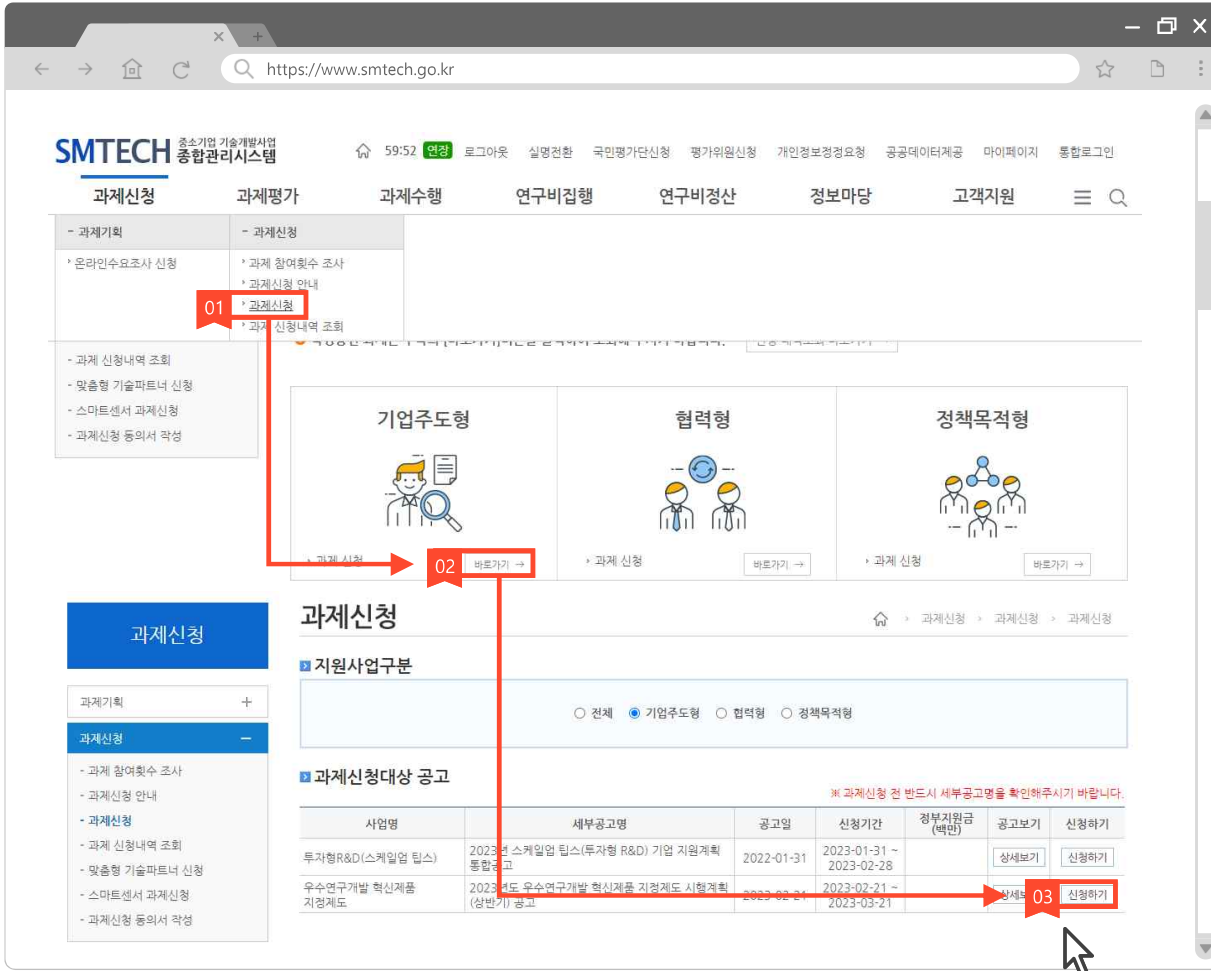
https://www.smtech.go.kr

SMTECH 중소기업 기술개발사업 종합관리시스템

59:52 연장 로그아웃 실명전환 국민평가단신청 평가위원신청 개인정보정정요청 공공데이터제공 마이페이지 통합로그인

과제신청 과제평가 과제수행 연구비집행 연구비정산 정보마당 고객지원

- 과제기획
› 온라인수요조사 신청

- 과제신청
› 과제 참여횟수 조사
› 과제신청 안내
01 › 과제신청
› 과제 신청내역 조회

- 과제 신청내역 조회
- 맞춤형 기술파트너 신청
- 스마트센서 과제신청
- 과제신청 동의서 작성

기업주도형
› 과제 신청 02 바로가기 →

협력형
› 과제 신청 바로가기 →

정책목적형
› 과제 신청 바로가기 →

과제신청

과제기획 +
과제신청 −
- 과제 참여횟수 조사
- 과제신청 안내
- 과제신청
- 과제 신청내역 조회
- 맞춤형 기술파트너 신청
- 스마트센서 과제신청
- 과제신청 동의서 작성

과제신청

› 과제신청 › 과제신청 › 과제신청

지원사업구분

○ 전체 ● 기업주도형 ○ 협력형 ○ 정책목적형

과제신청대상 공고

※ 과제신청 전 반드시 세부공고명을 확인해주시기 바랍니다.

| 사업명 | 세부공고명 | 공고일 | 신청기간 | 정부지원금 (백만) | 공고보기 | 신청하기 |
|---|---|---|---|---|---|---|
| 투자형R&D(스케일업 팁스) | 2023년 스케일업 팁스(투자형 R&D) 기업 지원계획 통합공고 | 2022-01-31 | 2023-01-31 ~ 2023-02-28 | | 상세보기 | 신청하기 |
| 우수연구개발 혁신제품 지정제도 | 2023년도 우수연구개발 혁신제품 지정제도 시행계획 (상반기) 공고 | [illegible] | 2023-02-21 ~ 2023-03-21 | | 상세보기 | 03 신청하기 |